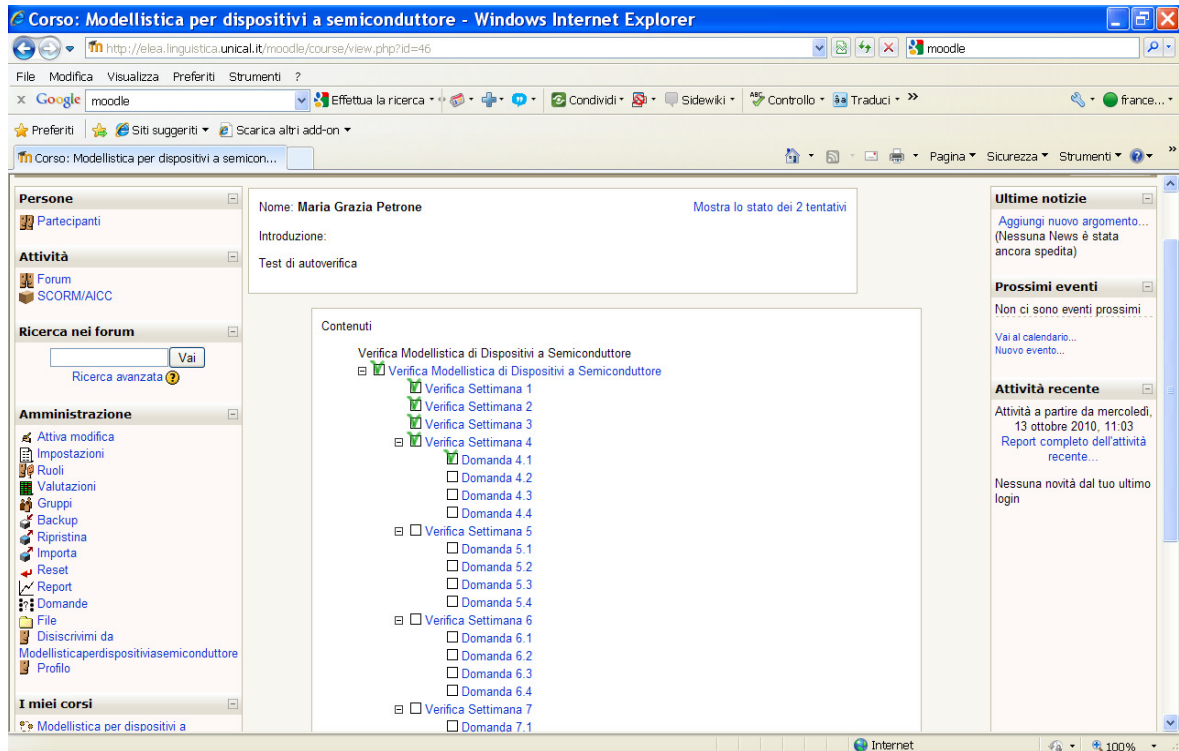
Corso: Modellistica per dispositivi a semiconduttore - Windows Internet Explorer

http://elea.linguistica.unical.it/moodle/course/view.php?id=46

moodle

File Modifica Visualizza Preferiti Strumenti ?

Google moodle

Effettua la ricerca · Condividi · Sidewiki · Controllo · Traduci · »

france...

Preferiti Siti suggeriti ▾ Scarica altri add-on ▾

Corso: Modellistica per dispositivi a semicon...

Pagina ▾ Sicurezza ▾ Strumenti ▾

Persone
Partecipanti

Attività
Forum
SCORM/AICC

Ricerca nei forum
Vai
Ricerca avanzata

Amministrazione
Attiva modifica
Impostazioni
Ruoli
Valutazioni
Gruppi
Backup
Ripristina
Importa
Reset
Report
Domande
File
Disiscrivimi da Modellisticaperdispositiviasemiconduttore
Profilo

I miei corsi
Modellistica per dispositivi a

Nome: Maria Grazia Petrone
Mostra lo stato dei 2 tentativi

Introduzione:

Test di autoverifica

Contenuti

Verifica Modellistica di Dispositivi a Semiconduttore
Verifica Modellistica di Dispositivi a Semiconduttore
Verifica Settimana 1
Verifica Settimana 2
Verifica Settimana 3
Verifica Settimana 4
Domanda 4.1
Domanda 4.2
Domanda 4.3
Domanda 4.4
Verifica Settimana 5
Domanda 5.1
Domanda 5.2
Domanda 5.3
Domanda 5.4
Verifica Settimana 6
Domanda 6.1
Domanda 6.2
Domanda 6.3
Domanda 6.4
Verifica Settimana 7
Domanda 7.1

Ultime notizie
Aggiungi nuovo argomento...
(Nessuna News è stata ancora spedita)

Prossimi eventi
Non ci sono eventi prossimi
Vai al calendario...
Nuovo evento...

Attività recente
Attività a partire da mercoledì, 13 ottobre 2010, 11:03
Report completo dell'attività recente...

Nessuna novità dal tuo ultimo login

Internet
100%